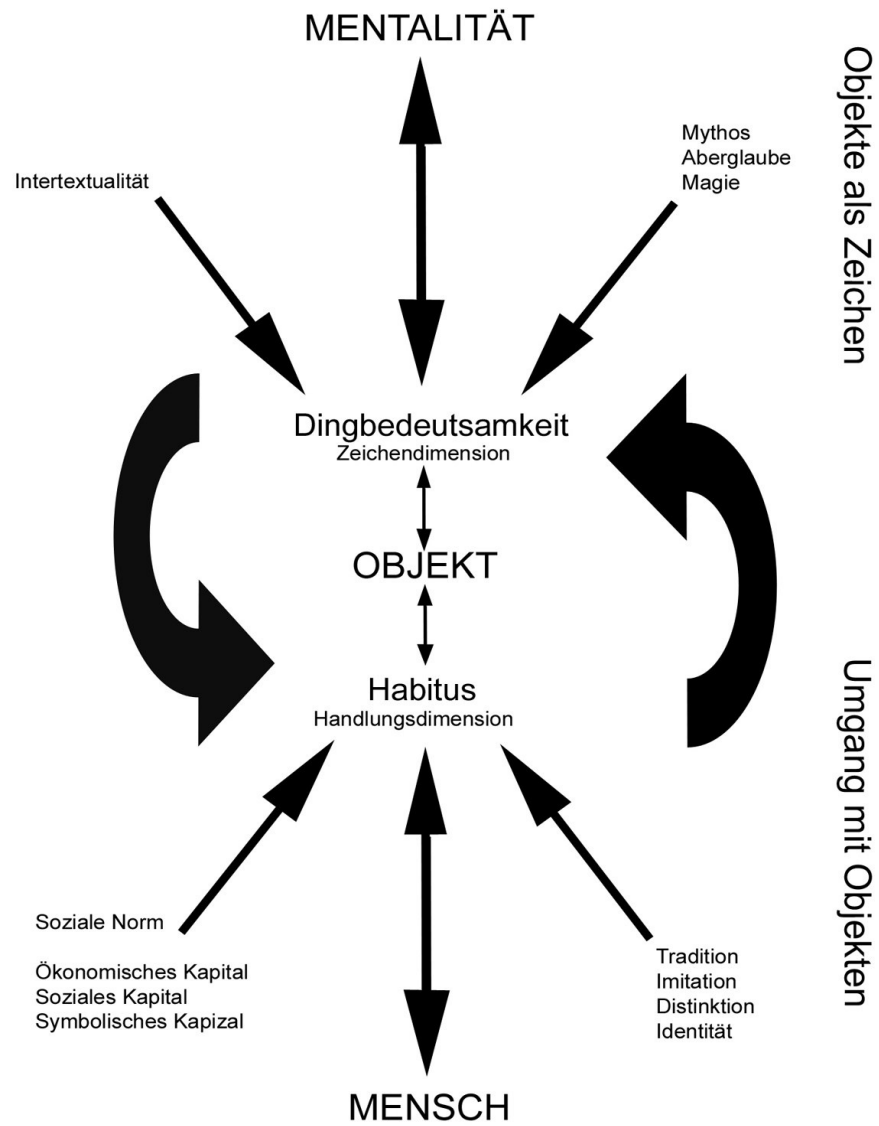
MENTALITÄT

Objekte als Zeichen

Intertextualität

Mythos
Aberglaube
Magie

Dingbedeutsamkeit
Zeichendimension

OBJEKT

Habitus
Handlungsdimension

Umgang mit Objekten

Soziale Norm

Ökonomisches Kapital
Soziales Kapital
Symbolisches Kapizal

Tradition
Imitation
Distinktion
Identität

MENSCH